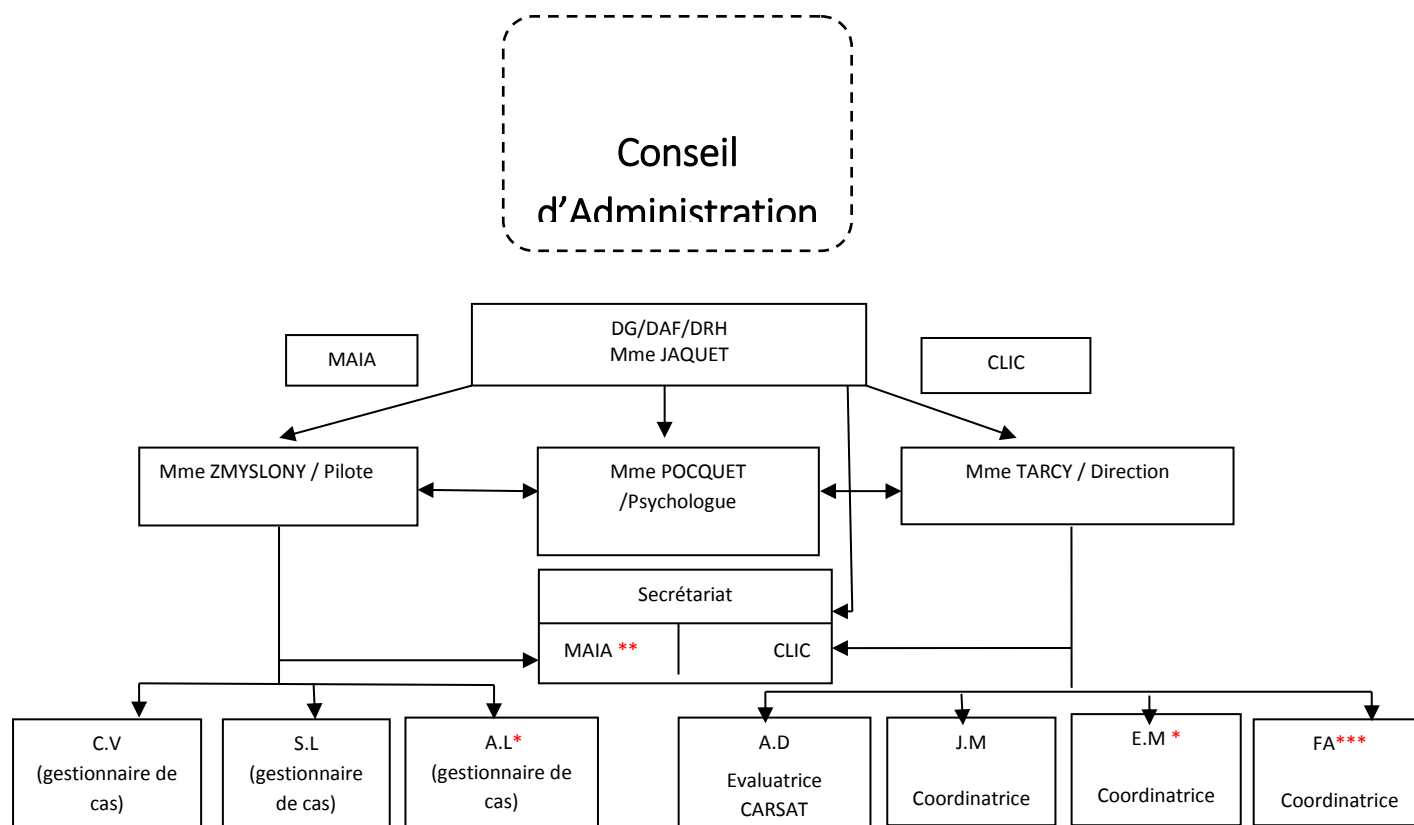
Conseil d'Administration

MAIA

DG/DAF/DRH
Mme JAQUET

CLIC

Mme ZMYSLONY / Pilote

Mme POCQUET /Psychologue

Mme TARCY / Direction

Secrétariat

MAIA **

CLIC

C.V (gestionnaire de cas)

S.L (gestionnaire de cas)

A.L* (gestionnaire de cas)

A.D Evaluatrice CARSAT

J.M Coordinatrice

E.M * Coordinatrice

FA*** Coordinatrice